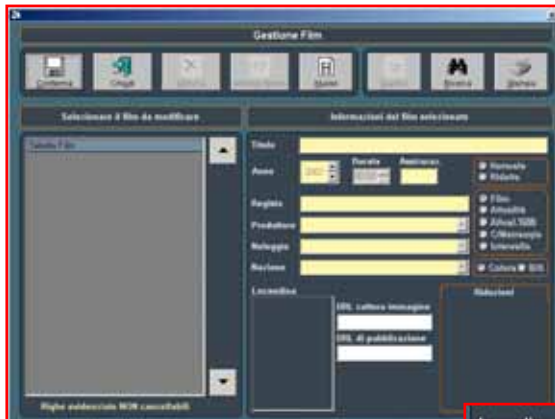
Gestione Film

Conferma
Chiudi
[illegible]
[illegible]
Nuovo
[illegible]
Ricerca
Stampa

Selezionare il film da modificare

Informazioni del film selezionato

Elenco Film

Titolo
Anno
Durata
Anniversa.
2003
Normale
Ridotta
Regista
Produttore
Noleggio
Nazione
Film
Attualità
Altro(L.508)
C/Mestraxola
Intervallo
Colore
B/N
Locandina
URL cattura immagine
URL di pubblicazione
Riduzioni

Righe evidenziate NON cancellabili